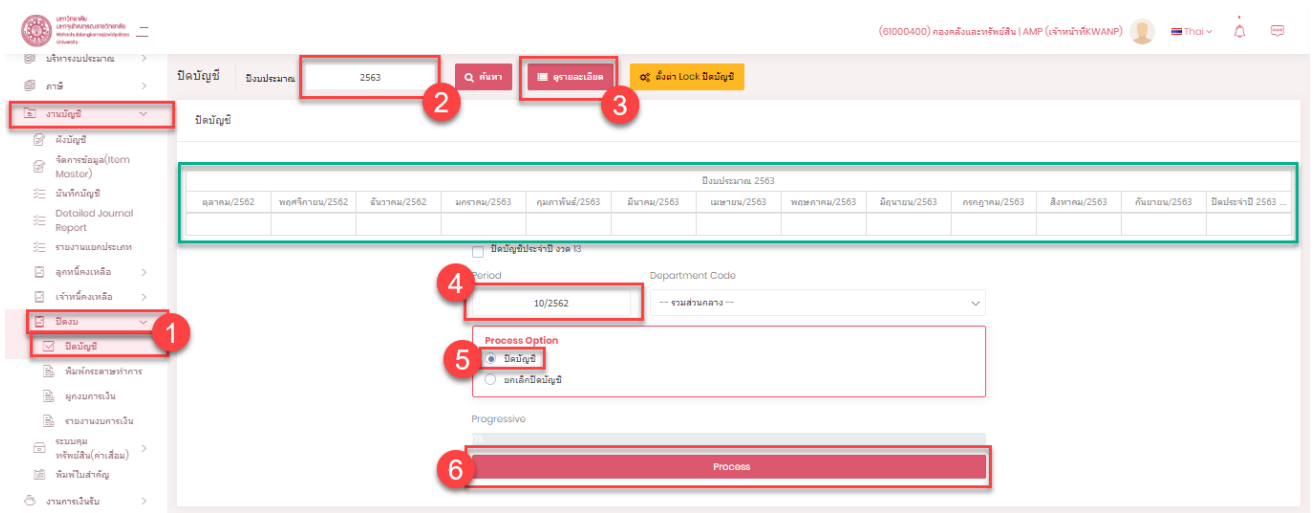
มหาวิทยาลัยเทคโนโลยีพระจอมเกล้าพระนครเหนือ
King Mongkut's University of Technology North Bangkok

(61000400) กองคลังและทรัพย์สิน | AMP (เจ้าหน้าที่KWANP) Thai

บริหารงบประมาณ
ภาษี
งานบัญชี
ผังบัญชี
จัดการข้อมูล(Item Master)
บันทึกบัญชี
Detailed Journal Report
รายงานแยกประเภท
ลูกหนี้คงเหลือ
เจ้าหนี้คงเหลือ
ปิดงบ
ปิดบัญชี
พิมพ์กระดาษทำการ
ผูกงบการเงิน
รายงานงบการเงิน
ระบบคุมทรัพย์สิน(ค่าเสื่อม)
พิมพ์ใบสำคัญ
งานการเงินรับ

ปิดบัญชี ปีงบประมาณ 2563 ค้นหา ดูรายละเอียด ตั้งค่า Lock ปิดบัญชี

2 3

ปิดบัญชี

| ปีงบประมาณ 2563 | | | | | | | | | | | | |
|---|---|---|---|---|---|---|---|---|---|---|---|---|
| ตุลาคม/2562 | พฤศจิกายน/2562 | ธันวาคม/2562 | มกราคม/2563 | กุมภาพันธ์/2563 | มีนาคม/2563 | เมษายน/2563 | พฤษภาคม/2563 | มิถุนายน/2563 | กรกฎาคม/2563 | สิงหาคม/2563 | กันยายน/2563 | ปิดประจำปี 2563 ... |
| | | | | | | | | | | | | |

ปิดบัญชีประจำปี งวด 13

4
Period
10/2562
Department Code
-- รวมส่วนกลาง --

1

Process Option
5
ปิดบัญชี
ยกเลิกปิดบัญชี

Progressive

6
Process